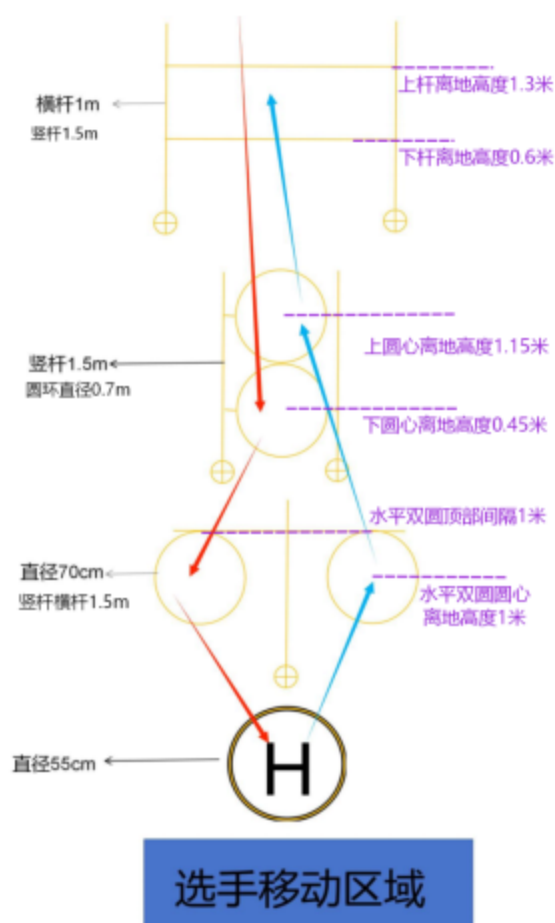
横杆1m
竖杆1.5m

上杆离地高度1.3米

下杆离地高度0.6米

竖杆1.5m
圆环直径0.7m

上圆心离地高度1.15米

下圆心离地高度0.45米

水平双圆顶部间隔1米

直径70cm
竖杆横杆1.5m

水平双圆圆心离地高度1米

直径55cm

H

选手移动区域